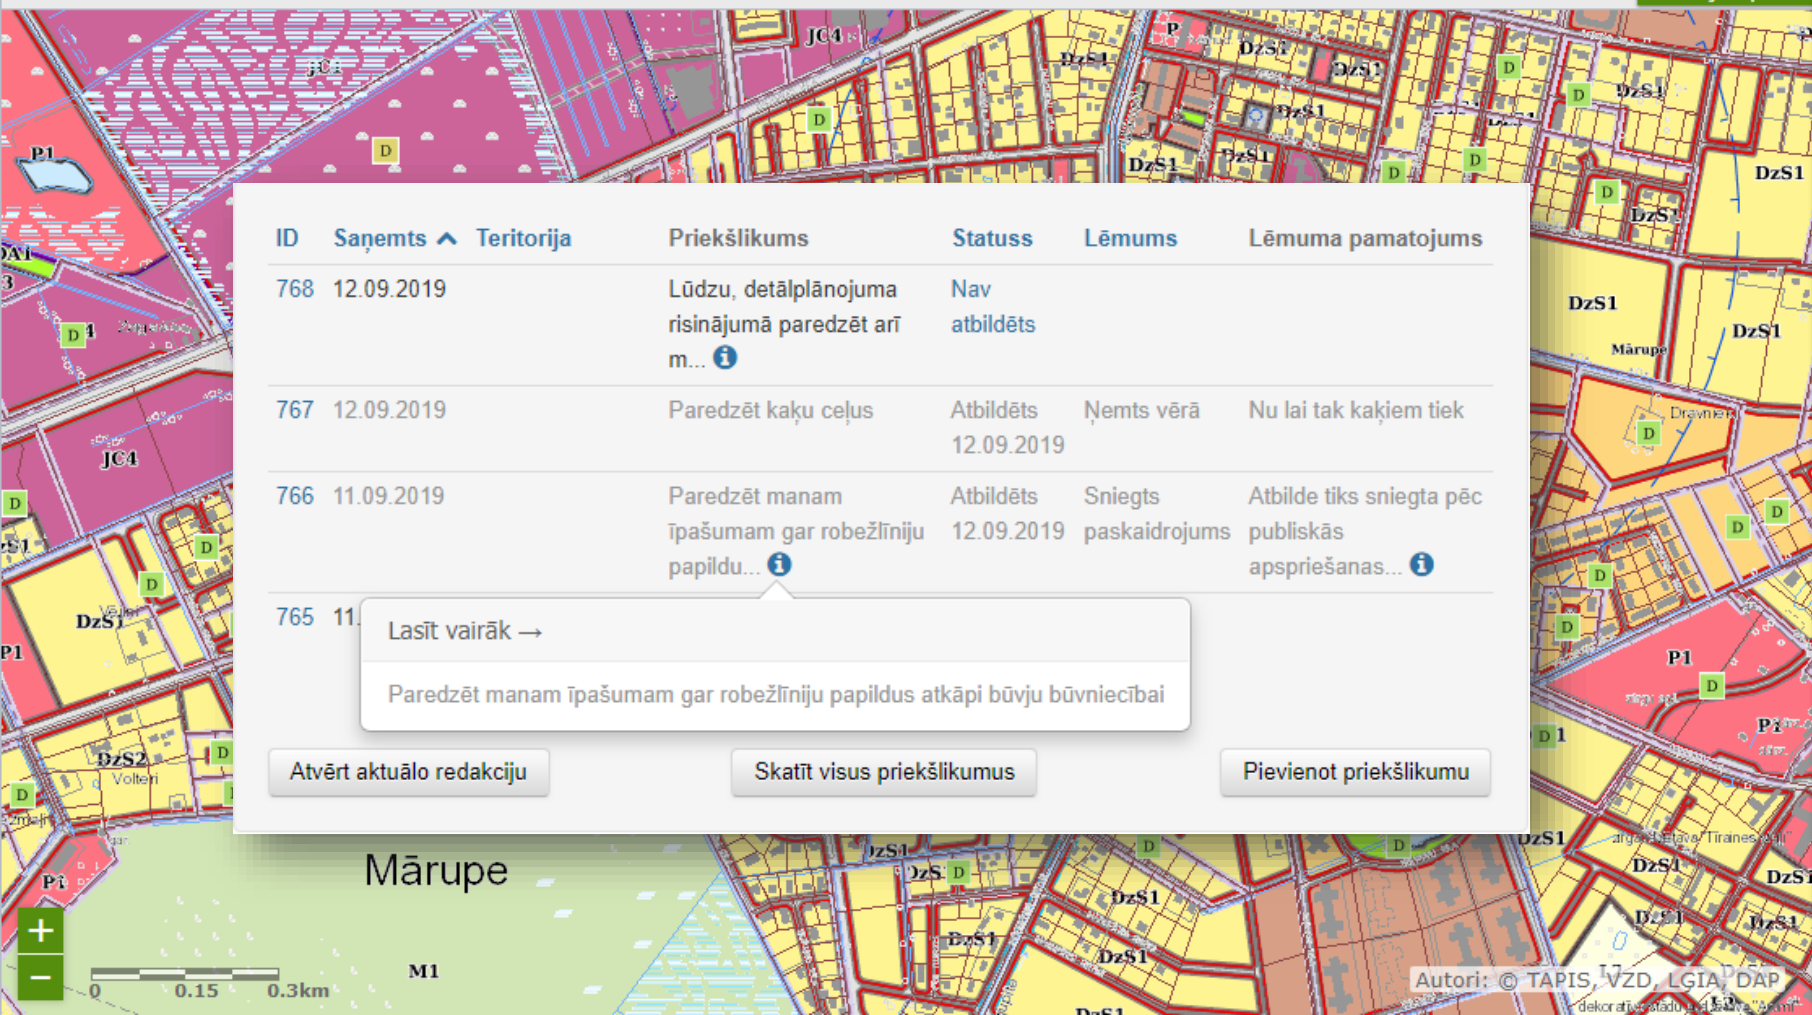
JC4 JC4 P1 D DzS1 DzS1 DzS1 DzS1 D D D DzS1 DzS1 D DzS1 D D DzS1 D DzS1 JC4 D D D D DzS1 P1 D DzS2 Volteri D P1 Mārupe Dravnieki D D D D D D P1 D P1 DzS1 DzS1 DzS1 DzS1 DzS1 DzS1 DzS1 D D M1

| ID | Saņemts ^ | Teritorija | Priekšlikums | Statuss | Lēmums | Lēmuma pamatojums |
|---|---|---|---|---|---|---|
| 768 | 12.09.2019 | | Lūdzu, detālplānojuma risinājumā paredzēt arī m... | Nav atbildēts | | |
| 767 | 12.09.2019 | | Paredzēt kaķu ceļus | Atbildēts 12.09.2019 | Ņemts vērā | Nu lai tak kaķiem tiek |
| 766 | 11.09.2019 | | Paredzēt manam īpašumam gar robežlīniju papildu... | Atbildēts 12.09.2019 | Sniegts paskaidrojums | Atbilde tiks sniegta pēc publiskās apspriešanas... |
| 765 | 11. | | | | | |

Lasīt vairāk →

Paredzēt manam īpašumam gar robežlīniju papildus atkāpi būvju būvniecībai

Atvērt aktuālo redakciju

Skatīt visus priekšlikumus

Pievienot priekšlikumu

Mārupe

+
−

0 0.15 0.3km

Autori: © TAPIS, VZD, LGIA, DAP